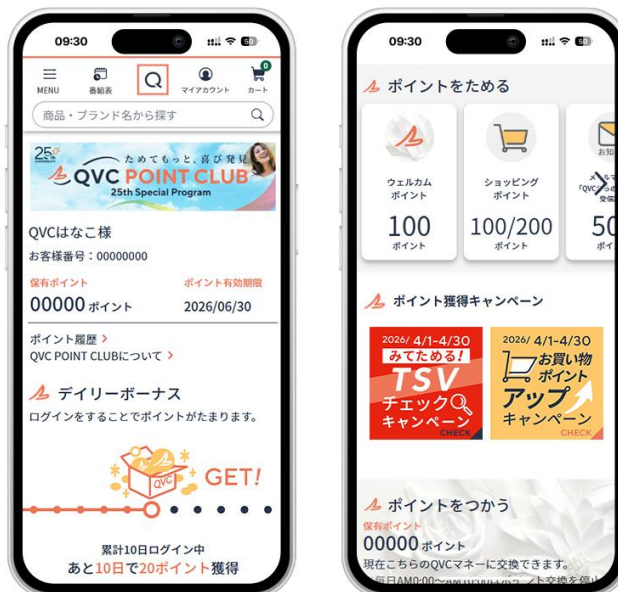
09:30

MENU 番組表 マイアカウント カート 0

商品・ブランド名から探す

25th ためてもっと、喜び発見 QVC POINT CLUB 25th Special Program

QVCはなこ様
お客様番号：00000000

保有ポイント ポイント有効期限
00000 ポイント 2026/06/30

ポイント履歴 >
QVC POINT CLUBについて >

デイリーボーナス
ログインをすることでポイントがたまります。

QVC GET!

累計10日ログイン中
あと10日で20ポイント獲得

09:30

ポイントをためる

ウェルカムポイント 100 ポイント

ショッピングポイント 100/200 ポイント

お知 メール 「QVC 受信 50 ポイ

ポイント獲得キャンペーン

2026/ 4/1-4/30 みてためる！ TSV チェック キャンペーン CHECK

2026/ 4/1-4/30 お買い物ポイント アップ キャンペーン CHECK

ポイントをつかう
保有ポイント
00000 ポイント
現在こちらのQVCマネーに交換できます。
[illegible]